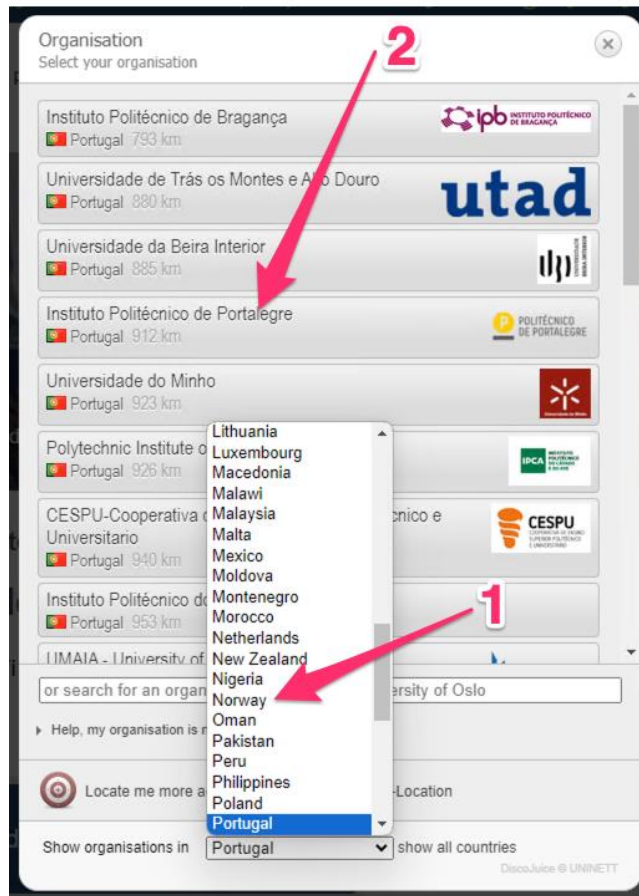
Organisation
Select your organisation

2

Instituto Politécnico de Bragança
Portugal 793 km
ipb INSTITUTO POLITÉCNICO DE BRAGANÇA

Universidade de Trás os Montes e Alto Douro
Portugal 880 km
utad

Universidade da Beira Interior
Portugal 885 km

Instituto Politécnico de Portalegre
Portugal 912 km
POLITÉCNICO DE PORTALEGRE

Universidade do Minho
Portugal 923 km

Polytechnic Institute o
Portugal 926 km
IPCA

CESPU-Cooperativa d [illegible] cnico e Universitario
Portugal 940 km
CESPU

Instituto Politécnico do
Portugal 953 km

UMAIA - University of

Lithuania
Luxembourg
Macedonia
Malawi
Malaysia
Malta
Mexico
Moldova
Montenegro
Morocco
Netherlands
New Zealand
Nigeria
Norway
Oman
Pakistan
Peru
Philippines
Poland
Portugal

1

or search for an organ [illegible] rsity of Oslo

Help, my organisation is r

Locate me more a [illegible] -Location

Show organisations in Portugal show all countries

DiscoJuice © UNINETT